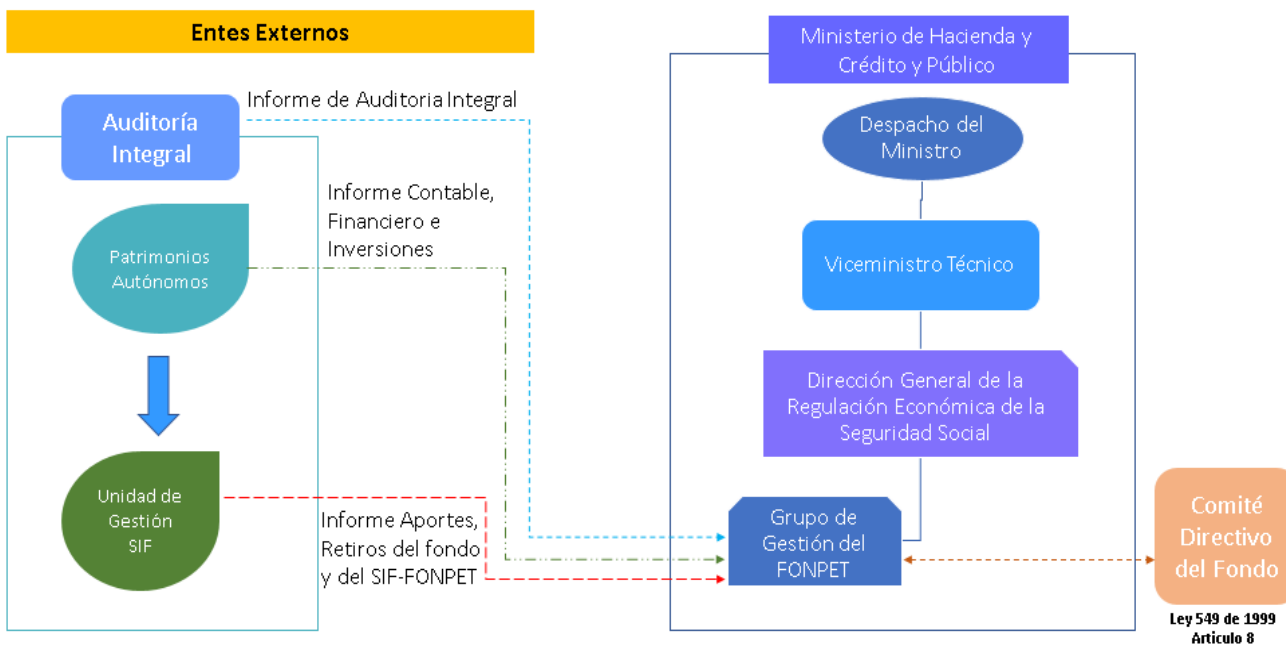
Entes Externos

Auditoría Integral

Informe de Auditoria Integral

Informe Contable, Financiero e Inversiones

Patrimonios Autónomos

Unidad de Gestión SIF

Informe Aportes, Retiros del fondo y del SIF-FONPET

Ministerio de Hacienda y Crédito y Público

Despacho del Ministro

Viceministro Técnico

Dirección General de la Regulación Económica de la Seguridad Social

Grupo de Gestión del FONPET

Comité Directivo del Fondo

Ley 549 de 1999
Articulo 8